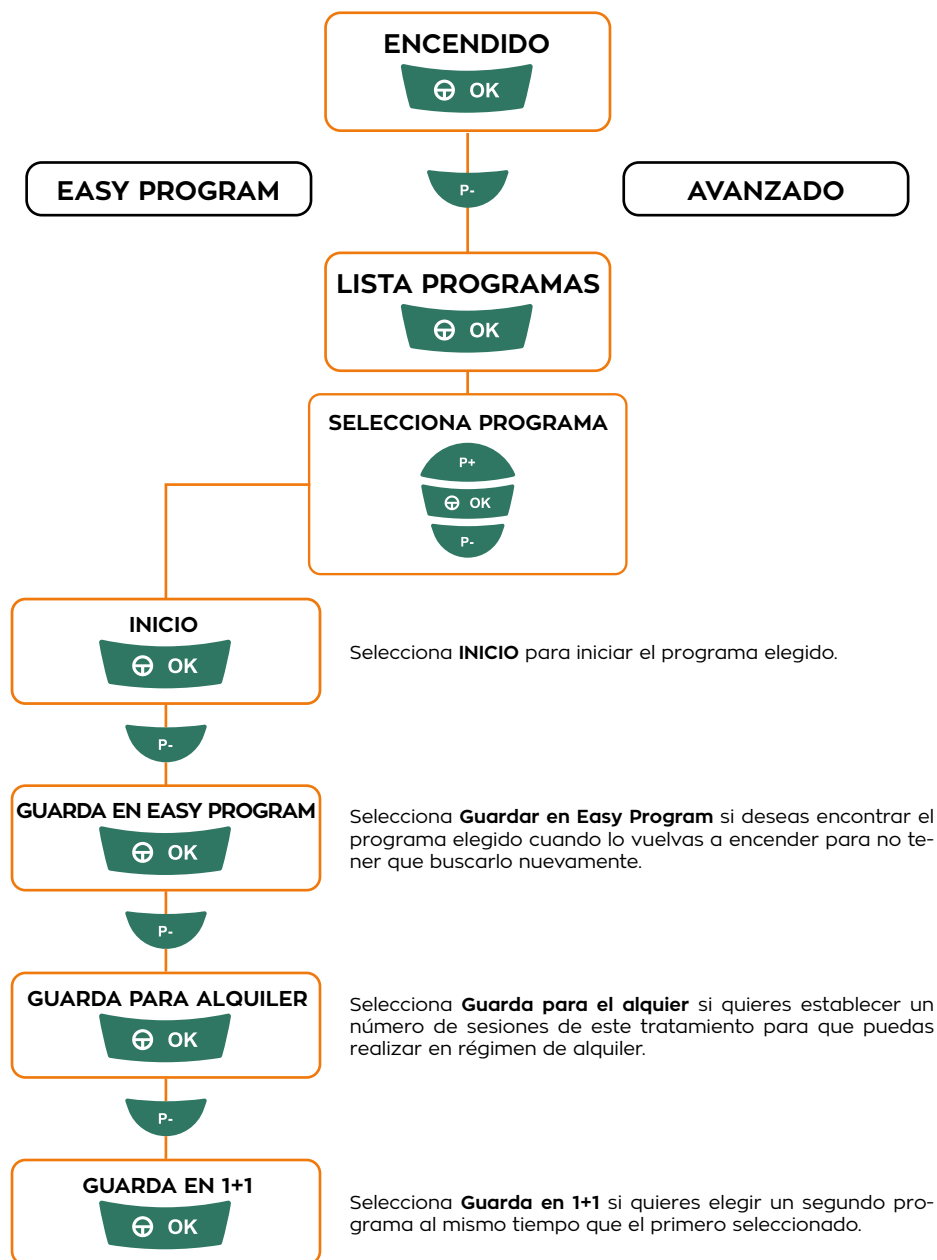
ENCENDIDO

OK

EASY PROGRAM

P-

AVANZADO

LISTA PROGRAMAS

OK

SELECCIONA PROGRAMA

P+

OK

P-

INICIO

OK

Selecciona **INICIO** para iniciar el programa elegido.

P-

GUARDA EN EASY PROGRAM

OK

Selecciona **Guardar en Easy Program** si deseas encontrar el programa elegido cuando lo vuelvas a encender para no tener que buscarlo nuevamente.

P-

GUARDA PARA ALQUILER

OK

Selecciona **Guarda para el alquier** si quieres establecer un número de sesiones de este tratamiento para que puedas realizar en régimen de alquiler.

P-

GUARDA EN 1+1

OK

Selecciona **Guarda en 1+1** si quieres elegir un segundo programa al mismo tiempo que el primero seleccionado.